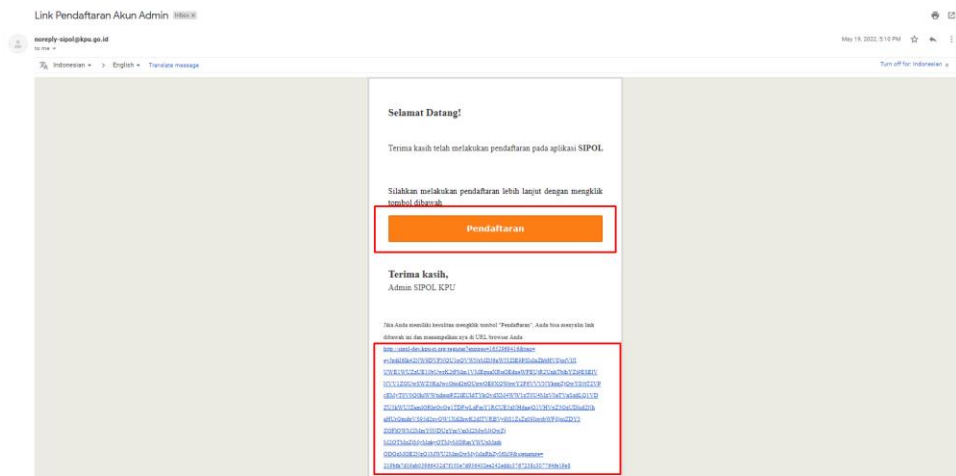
Link Pendaftaran Akun Admin Inbox ×

noreply-sipol@kpu.go.id
to me

Indonesian > English Translate message

May 19, 2022, 5:10 PM

Turn off for: Indonesian

Selamat Datang!

Terima kasih telah melakukan pendaftaran pada aplikasi SIPOL

Silahkan melakukan pendaftaran lebih lanjut dengan mengklik tombol dibawah

Pendaftaran

Terima kasih,
Admin SIPOL KPU

Jika Anda memiliki kesulitan mengklik tombol "Pendaftaran", Anda bisa menyalin link dibawah ini dan menampelkan nya di URL browser Anda

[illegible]